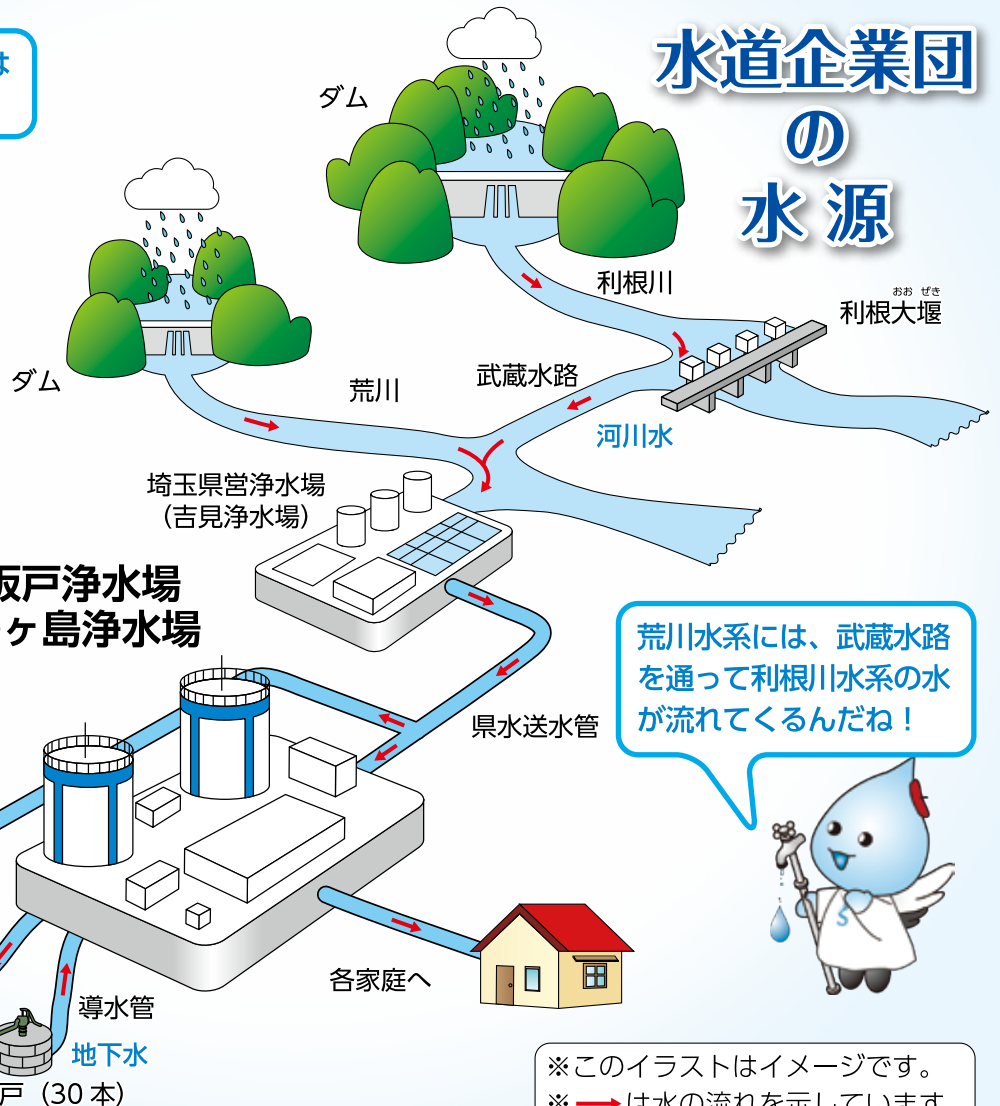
は

水道企業団
の
水 源

ダム

ダム

利根川

おお ぜき
利根大堰

荒川

武蔵水路

河川水

埼玉県営浄水場
（吉見浄水場）

坂戸浄水場
ヶ島浄水場

荒川水系には、武蔵水路を通って利根川水系の水が流れてくるんだね！

県水送水管

各家庭へ

導水管

地下水

戸（30 本）

※このイラストはイメージです。
※ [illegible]は水の流れを示しています。